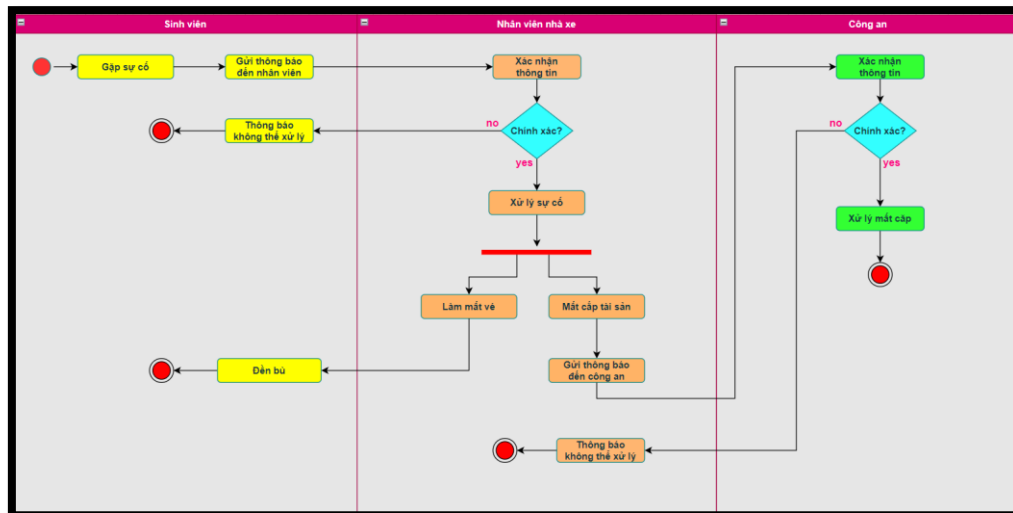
Sinh viên

Nhân viên nhà xe

Công an

Gặp sự cố

Gửi thông báo đến nhân viên

Xác nhận thông tin

no

Thông báo không thể xử lý

Chính xác?

yes

Xử lý sự cố

Làm mất vé

Mất cắp tài sản

Đền bù

Gửi thông báo đến công an

Thông báo không thể xử lý

Xác nhận thông tin

no

Chính xác?

yes

Xử lý mất cắp